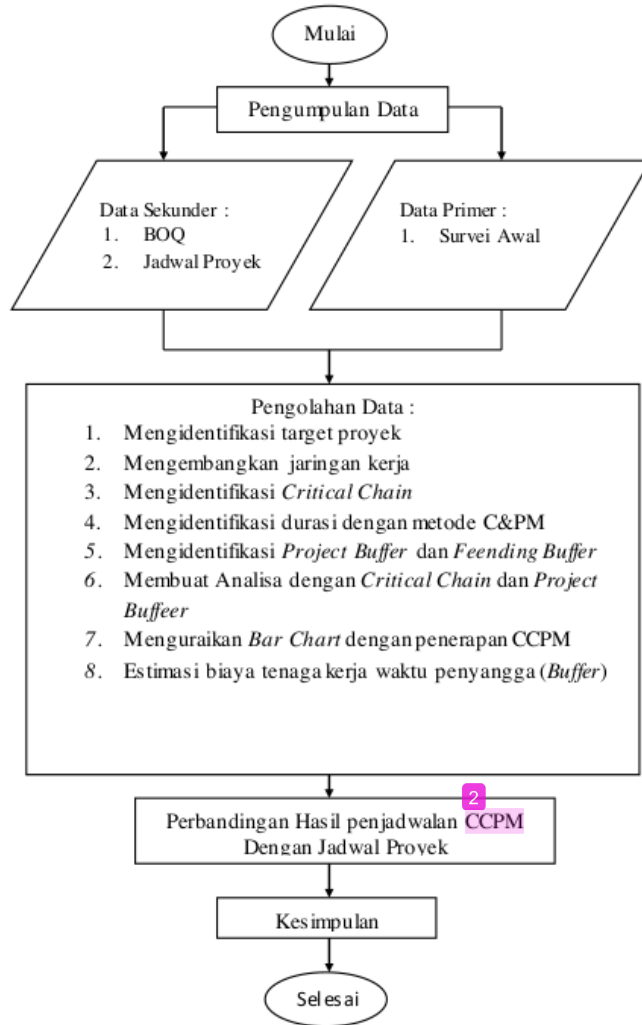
Mulai

Pengumpulan Data

Data Sekunder :
1. BOQ
2. Jadwal Proyek

Data Primer :
1. Survei Awal

Pengolahan Data :
1. Mengidentifikasi target proyek
2. Mengembangkan jaringan kerja
3. Mengidentifikasi *Critical Chain*
4. Mengidentifikasi durasi dengan metode C&PM
5. Mengidentifikasi *Project Buffer* dan *Feending Buffer*
6. Membuat Analisa dengan *Critical Chain* dan *Project Buffeer*
7. Menguraikan *Bar Chart* dengan penerapan CCPM
8. Estimasi biaya tenaga kerja waktu penyangga (*Buffer*)

2

Perbandingan Hasil penjadwalan CCPM Dengan Jadwal Proyek

Kesimpulan

Selesai